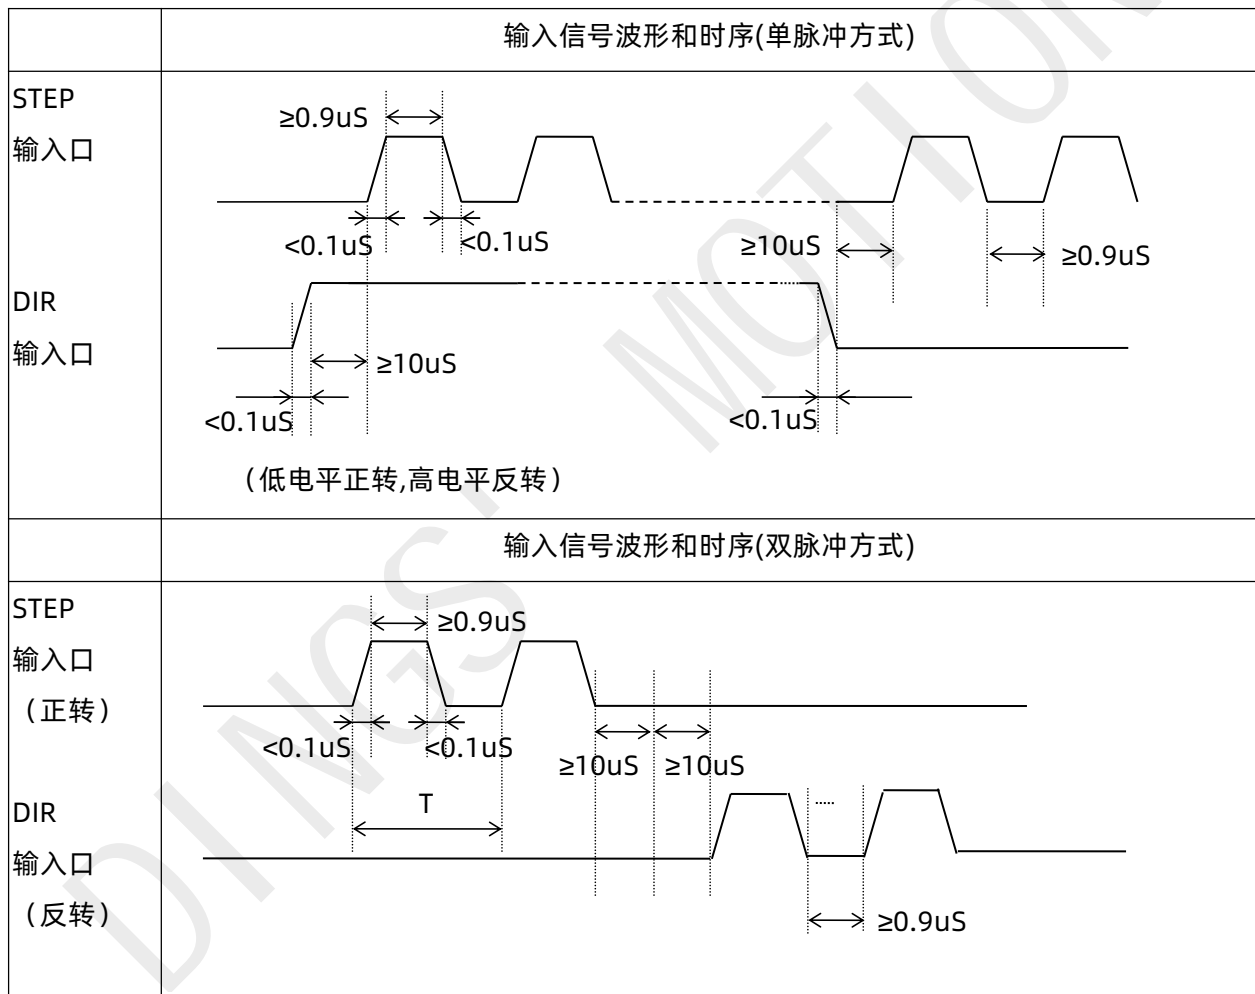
| | 输入信号波形和时序(单脉冲方式) |
|---|---|
| STEP 输入口 | ≥0.9uS <0.1uS <0.1uS ≥10uS ≥0.9uS |
| DIR 输入口 | ≥10uS <0.1uS <0.1uS （低电平正转,高电平反转） |
| | 输入信号波形和时序(双脉冲方式) |
| STEP 输入口 （正转） | ≥0.9uS <0.1uS <0.1uS ≥10uS ≥10uS |
| DIR 输入口 （反转） | T ≥0.9uS |

DINGS MOTION